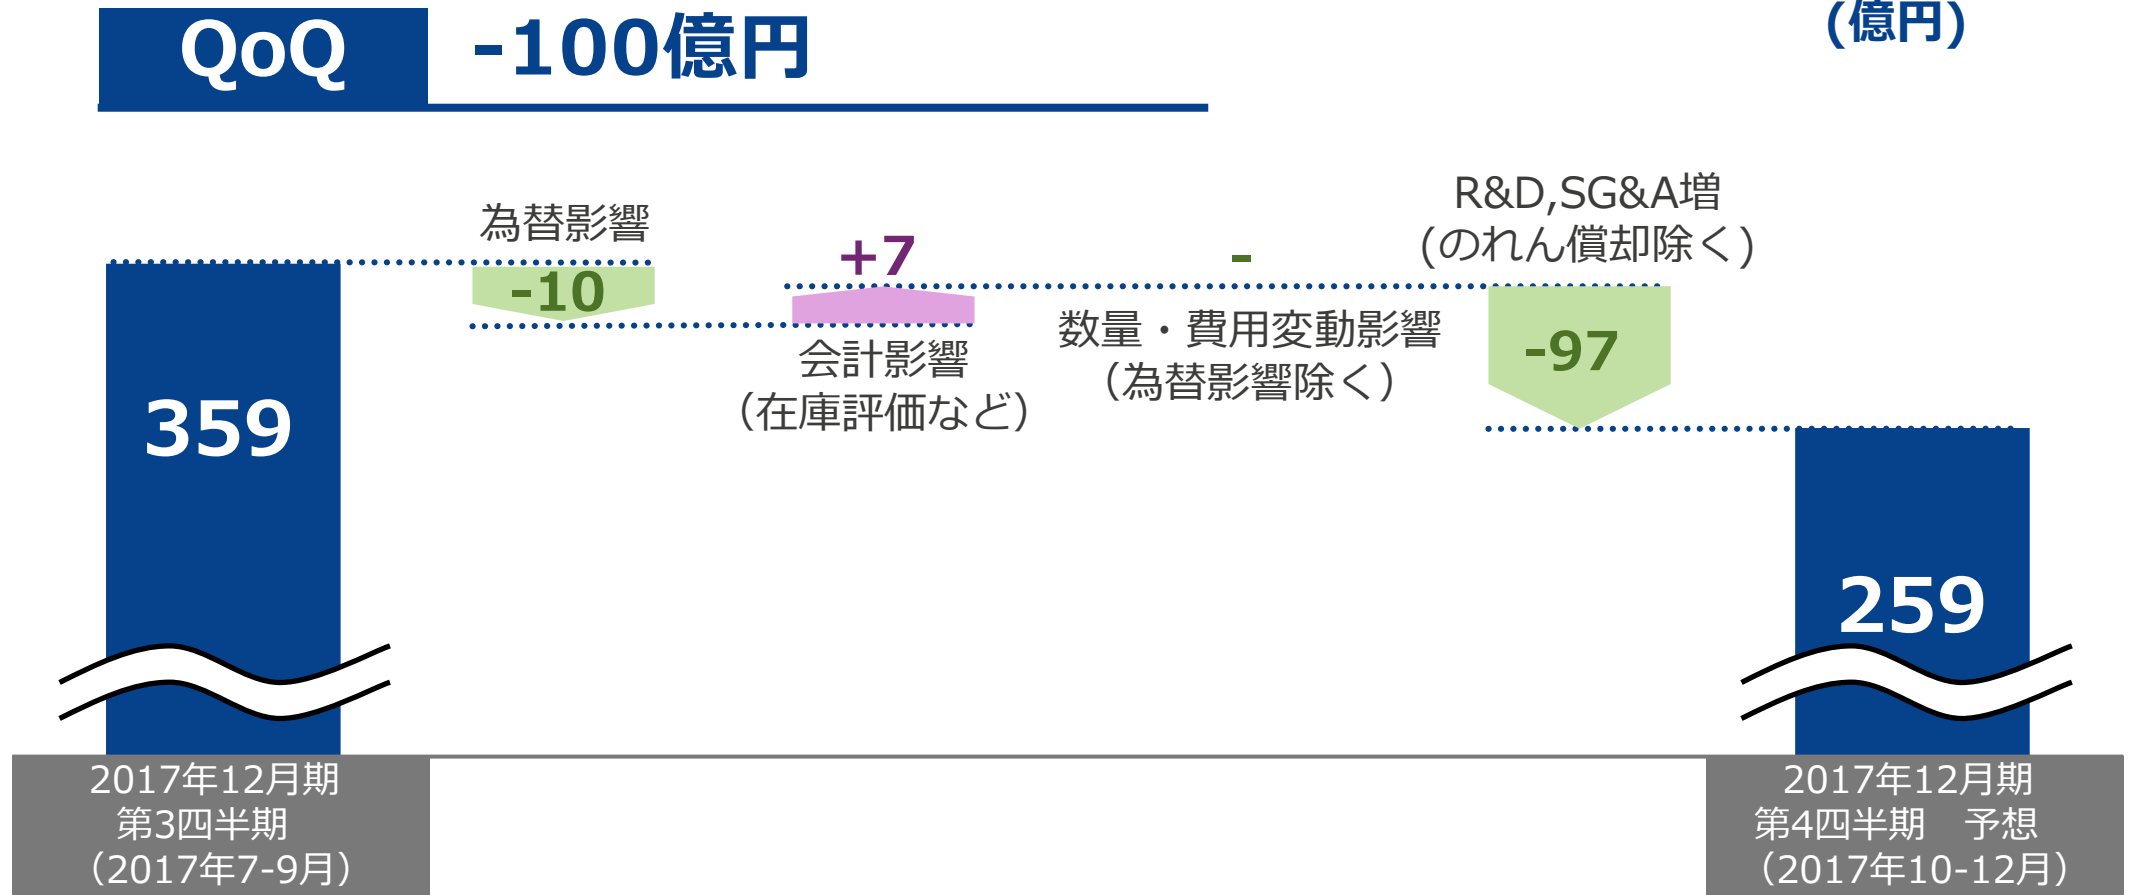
QoQ -100億円

(億円)

為替影響
-10

+7
会計影響
（在庫評価など）

-
数量・費用変動影響
（為替影響除く）

R&D,SG&A増
(のれん償却除く)
-97

359

259

2017年12月期
第3四半期
（2017年7-9月）

2017年12月期
第4四半期　予想
（2017年10-12月）